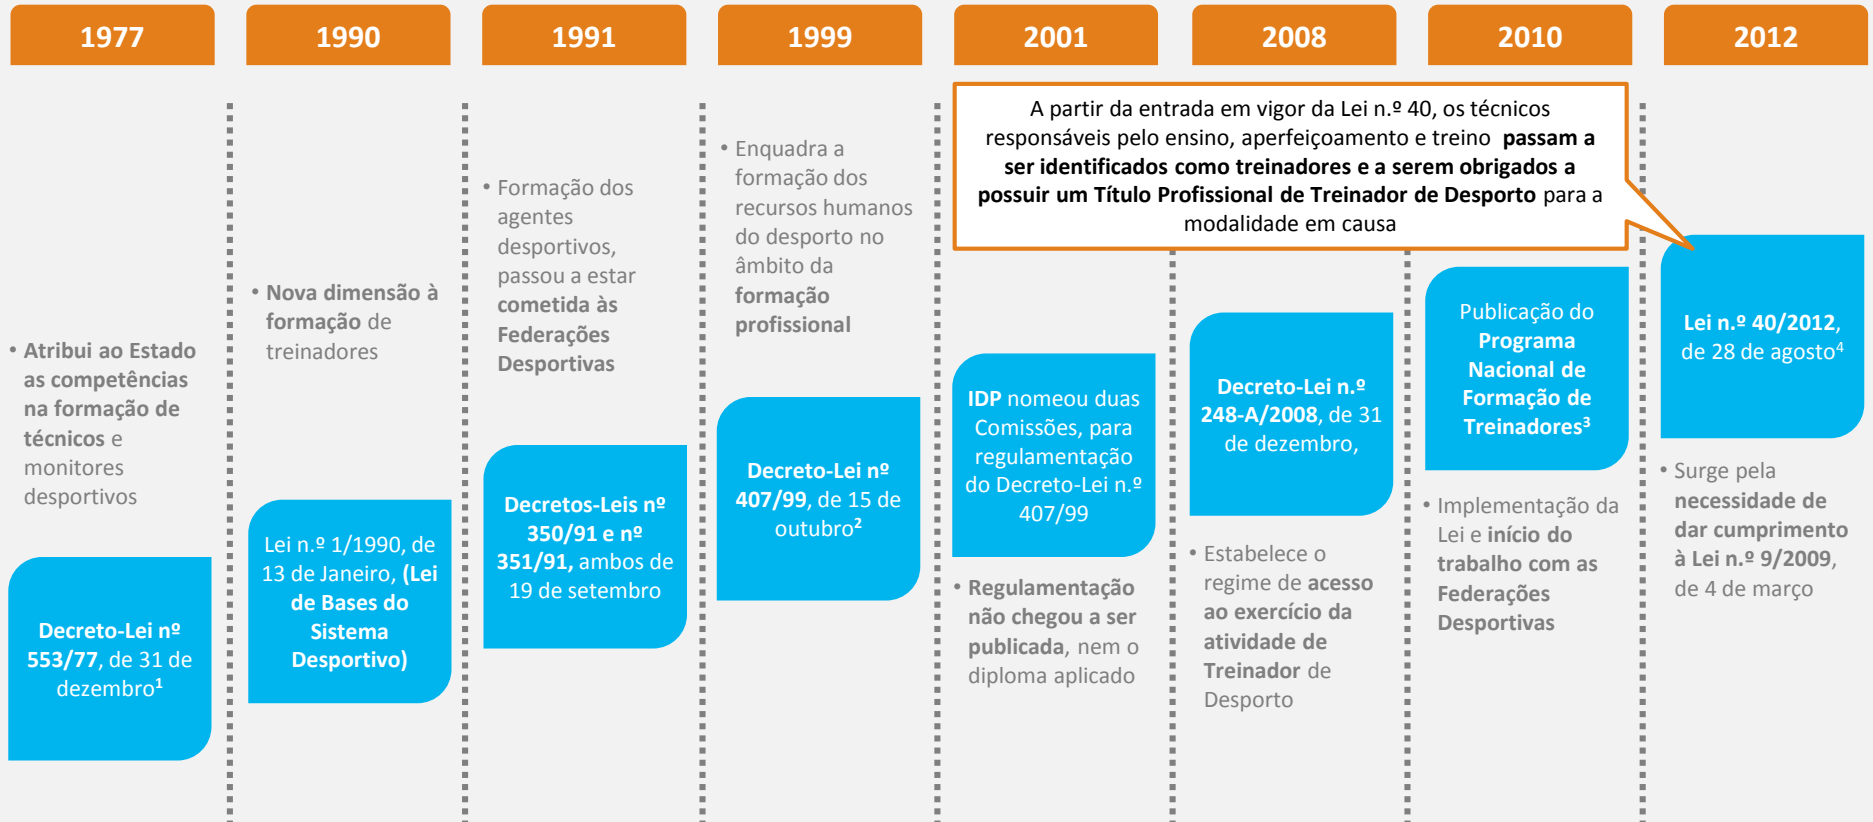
1977

1990

1991

1999

2001

2008

2010

2012

A partir da entrada em vigor da Lei n.º 40, os técnicos responsáveis pelo ensino, aperfeiçoamento e treino **passam a ser identificados como treinadores e a serem obrigados a possuir um Título Profissional de Treinador de Desporto** para a modalidade em causa

• **Atribui ao Estado as competências na formação de técnicos** e monitores desportivos

**Decreto-Lei nº 553/77**, de 31 de dezembro$^1$

• **Nova dimensão à formação** de treinadores

Lei n.º 1/1990, de 13 de Janeiro, **(Lei de Bases do Sistema Desportivo)**

• Formação dos agentes desportivos, passou a estar **cometida às Federações Desportivas**

**Decretos-Leis nº 350/91 e nº 351/91**, ambos de 19 de setembro

• Enquadra a formação dos recursos humanos do desporto no âmbito da **formação profissional**

**Decreto-Lei nº 407/99**, de 15 de outubro$^2$

**IDP** nomeou duas Comissões, para regulamentação do Decreto-Lei n.º 407/99

• **Regulamentação não chegou a ser publicada**, nem o diploma aplicado

**Decreto-Lei n.º 248-A/2008**, de 31 de dezembro,

• Estabelece o regime de **acesso ao exercício da atividade de Treinador** de Desporto

Publicação do **Programa Nacional de Formação de Treinadores$^3$**

• Implementação da Lei e **início do trabalho com as Federações Desportivas**

**Lei n.º 40/2012**, de 28 de agosto$^4$

• Surge pela **necessidade de dar cumprimento à Lei n.º 9/2009**, de 4 de março